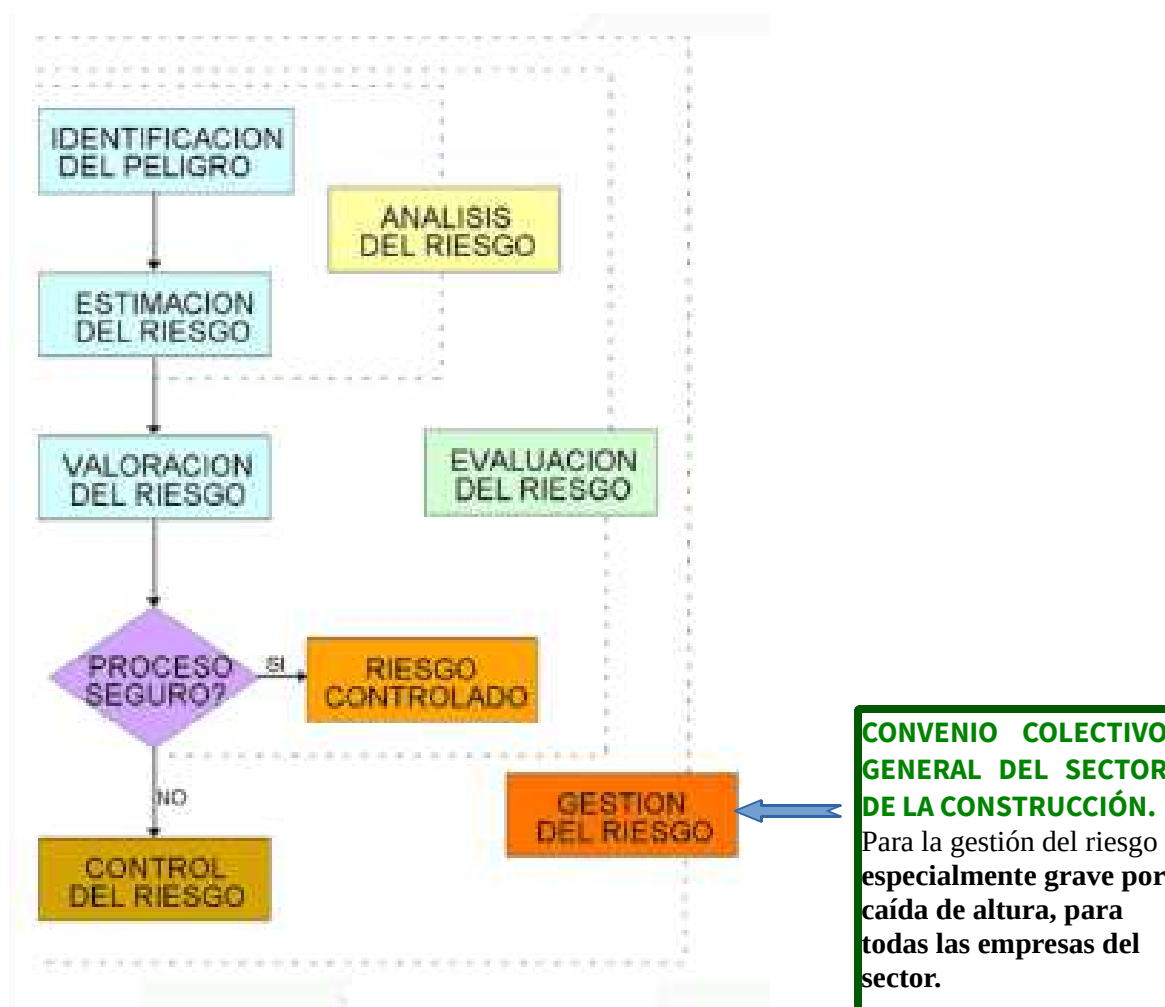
IDENTIFICACION DEL PELIGRO

ANALISIS DEL RIESGO

ESTIMACION DEL RIESGO

VALORACION DEL RIESGO

EVALUACION DEL RIESGO

PROCESO SEGURO?

SI

RIESGO CONTROLADO

NO

GESTION DEL RIESGO

CONTROL DEL RIESGO

CONVENIO COLECTIVO GENERAL DEL SECTOR DE LA CONSTRUCCIÓN.
Para la gestión del riesgo **especialmente grave por caída de altura, para todas las empresas del sector.**